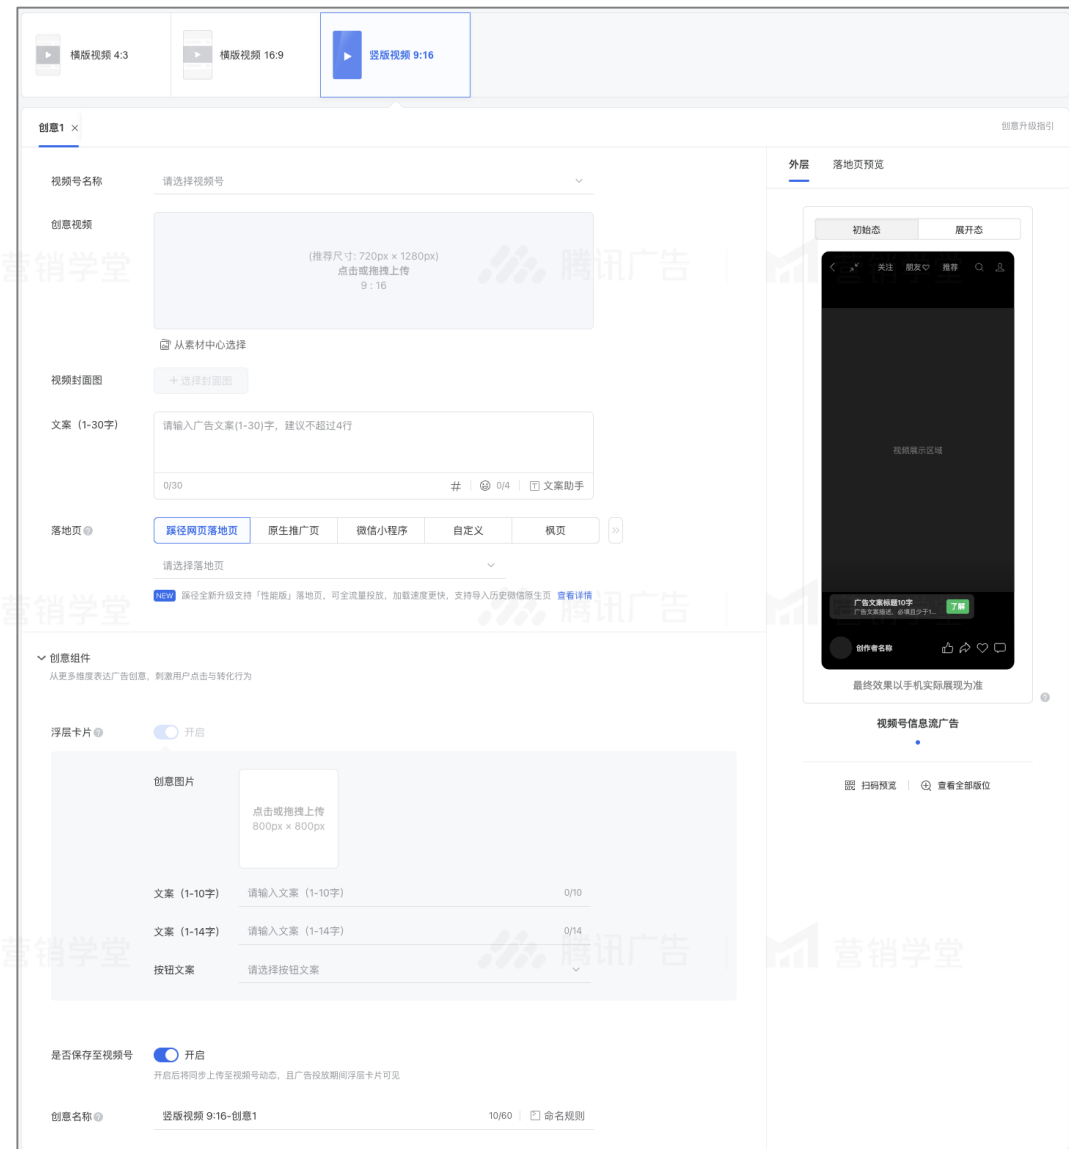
横版视频 4:3
横版视频 16:9
竖版视频 9:16

创意1 ×
创意升级指引

视频号名称
请选择视频号

创意视频
(推荐尺寸: 720px × 1280px)
点击或拖拽上传
9 : 16
从素材中心选择

视频封面图
+ 选择封面图

文案（1-30字）
请输入广告文案(1-30)字，建议不超过4行
0/30
#
0/4
文案助手

落地页
蹊径网页落地页
原生推广页
微信小程序
自定义
枫页
»
请选择落地页
NEW 蹊径全新升级支持「性能版」落地页，可全流量投放，加载速度更快，支持导入历史微信原生页 查看详情

创意组件
从更多维度表达广告创意，刺激用户点击与转化行为

浮层卡片
开启

创意图片
点击或拖拽上传
800px × 800px

文案（1-10字）
请输入文案（1-10字）
0/10

文案（1-14字）
请输入文案（1-14字）
0/14

按钮文案
请选择按钮文案

是否保存至视频号
开启
开启后将同步上传至视频号动态，且广告投放期间浮层卡片可见

创意名称
竖版视频 9:16-创意1
10/60
命名规则

外层
落地页预览

初始态
展开态

关注
朋友
推荐

视频展示区域

广告文案标题10字
广告文案描述，必填且少于1...
了解

创作者名称

最终效果以手机实际展现为准

视频号信息流广告

扫码预览
查看全部版位

营销学堂
腾讯广告
营销学堂
腾讯广告
营销学堂
腾讯广告
营销学堂